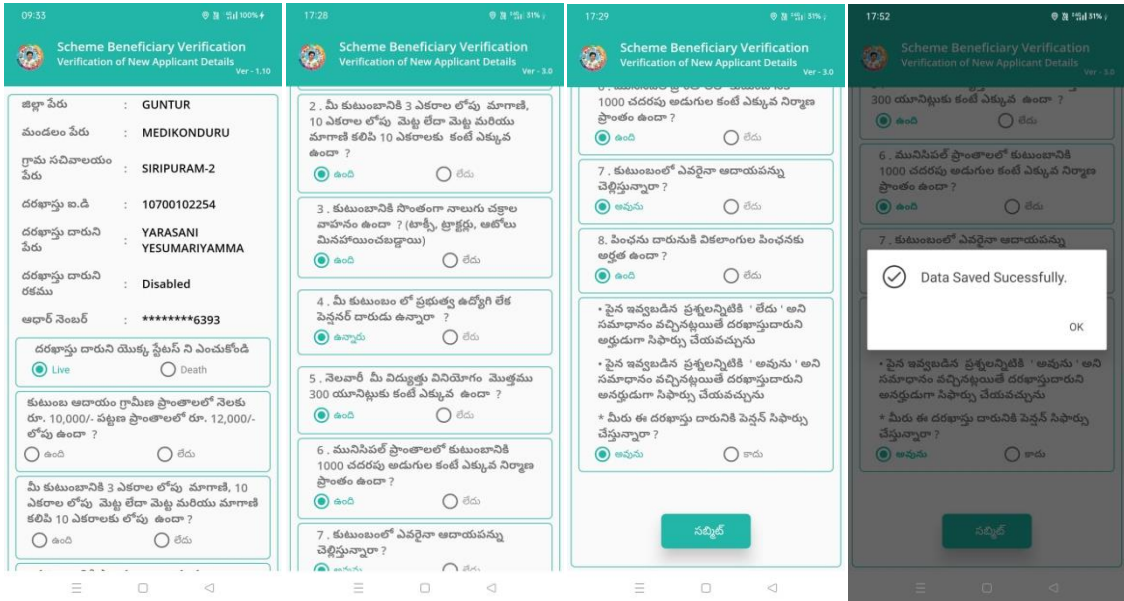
09:33 100%

Scheme Beneficiary Verification
Verification of New Applicant Details
Ver - 1.10

జిల్లా పేరు : GUNTUR
మండలం పేరు : MEDIKONDURU
గ్రామ సచివాలయం పేరు : SIRIPURAM-2
దరఖాస్తు ఐ.డి : 10700102254
దరఖాస్తు దారుని పేరు : YARASANI YESUMARIYAMMA
దరఖాస్తు దారుని రకము : Disabled
ఆధార్ నెంబర్ : ********6393

దరఖాస్తు దారుని యొక్క స్టేటస్ ని ఎంచుకోండి
Live Death

కుటుంబ ఆదాయం గ్రామీణ ప్రాంతాలలో నెలకు రూ. 10,000/- పట్టణ ప్రాంతాలలో రూ. 12,000/- లోపు ఉందా ?
ఉంది లేదు

మీ కుటుంబానికి 3 ఎకరాల లోపు మాగాణి, 10 ఎకరాల లోపు మెట్ట లేదా మెట్ట మరియు మాగాణి కలిపి 10 ఎకరాలకు లోపు ఉందా ?
ఉంది లేదు

17:28 51%

Scheme Beneficiary Verification
Verification of New Applicant Details
Ver - 3.0

2 . మీ కుటుంబానికి 3 ఎకరాల లోపు మాగాణి, 10 ఎకరాల లోపు మెట్ట లేదా మెట్ట మరియు మాగాణి కలిపి 10 ఎకరాలకు కంటే ఎక్కువ ఉందా ?
ఉంది లేదు

3 . కుటుంబానికి సొంతంగా నాలుగు చక్రాల వాహనం ఉందా ? (టాక్సీ, ట్రాక్టర్లు, ఆటోలు మినహాయించబడ్డాయి)
ఉంది లేదు

4 . మీ కుటుంబం లో ప్రభుత్వ ఉద్యోగి లేక పెన్షనర్ దారుడు ఉన్నారా ?
ఉన్నారు లేదు

5 . నెలవారీ మీ విద్యుత్తు వినియోగం మొత్తము 300 యూనిట్లుకు కంటే ఎక్కువ ఉందా ?
ఉంది లేదు

6 . మునిసిపల్ ప్రాంతాలలో కుటుంబానికి 1000 చదరపు అడుగుల కంటే ఎక్కువ నిర్మాణ ప్రాంతం ఉందా ?
ఉంది లేదు

7 . కుటుంబంలో ఎవరైనా ఆదాయపన్ను చెల్లిస్తున్నారా ?
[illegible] లేదు

17:29 51%

Scheme Beneficiary Verification
Verification of New Applicant Details
Ver - 3.0

1000 చదరపు అడుగుల కంటే ఎక్కువ నిర్మాణ ప్రాంతం ఉందా ?
ఉంది లేదు

7 . కుటుంబంలో ఎవరైనా ఆదాయపన్ను చెల్లిస్తున్నారా ?
అవును లేదు

8. పింఛను దారునుకి వికలాంగుల పింఛనకు అర్హత ఉందా ?
ఉంది లేదు

• పైన ఇవ్వబడిన ప్రశ్నలన్నిటికి ' లేదు ' అని సమాధానం వచ్చినట్లయితే దరఖాస్తుదారుని అర్హుడుగా సిఫార్సు చేయవచ్చును
• పైన ఇవ్వబడిన ప్రశ్నలన్నిటికి ' అవును ' అని సమాధానం వచ్చినట్లయితే దరఖాస్తుదారుని అనర్హుడుగా సిఫార్సు చేయవచ్చును
* మీరు ఈ దరఖాస్తు దారునికి పెన్షన్ సిఫార్సు చేస్తున్నారా ?
అవును కాదు

సబ్మిట్

17:52 51%

Scheme Beneficiary Verification
Verification of New Applicant Details
Ver - 3.0

300 యూనిట్లుకు కంటే ఎక్కువ ఉందా ?
ఉంది లేదు

6 . మునిసిపల్ ప్రాంతాలలో కుటుంబానికి 1000 చదరపు అడుగుల కంటే ఎక్కువ నిర్మాణ ప్రాంతం ఉందా ?
ఉంది లేదు

7 . కుటుంబంలో ఎవరైనా ఆదాయపన్ను

Data Saved Sucessfully.
OK

• పైన ఇవ్వబడిన ప్రశ్నలన్నిటికి ' అవును ' అని సమాధానం వచ్చినట్లయితే దరఖాస్తుదారుని అనర్హుడుగా సిఫార్సు చేయవచ్చును
* మీరు ఈ దరఖాస్తు దారునికి పెన్షన్ సిఫార్సు చేస్తున్నారా ?
అవును కాదు

సబ్మిట్